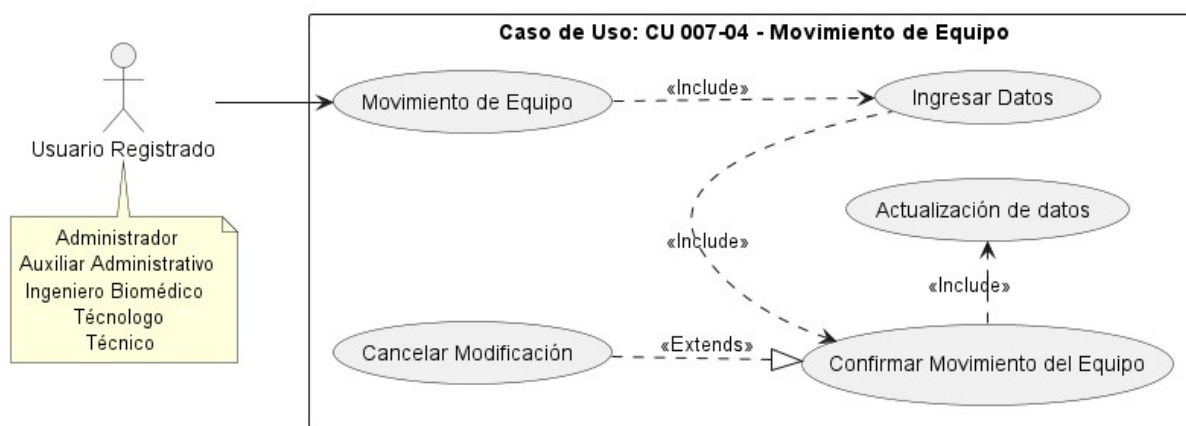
Usuario Registrado

Administrador
Auxiliar Administrativo
Ingeniero Biomédico
Técnologo
Técnico

Caso de Uso: CU 007-04 - Movimiento de Equipo

Movimiento de Equipo

«Include»

Ingresar Datos

Actualización de datos

«Include»

«Include»

Cancelar Modificación

«Extends»

Confirmar Movimiento del Equipo